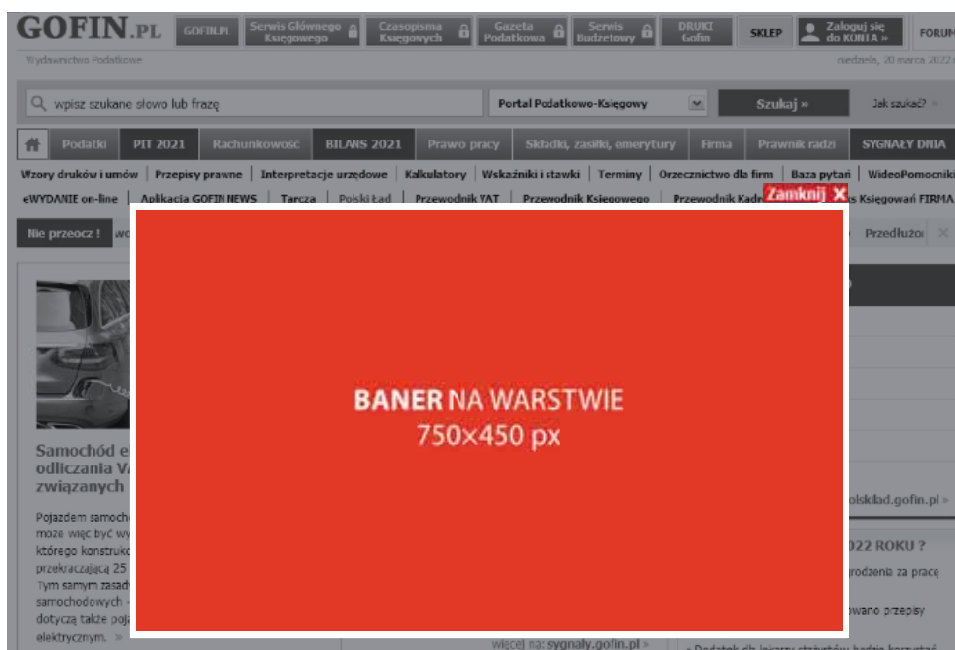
GOFIN.PL GOFIN.PL Serwis Głównego Księgowego Czasopisma Księgowych Gazeta Podatkowa Serwis Budżetowy DRUKI Gofin SKLEP Zaloguj się do KONTA » FORUM

Wydawnictwo Podatkowe niedziela, 20 marca 2022

wpisz szukane słowo lub frazę Portal Podatkowo-Księgowy Szukaj » Jak szukać?

Podatki PIT 2021 Rachunkowość BILANS 2021 Prawo pracy Składki, zasiłki, emerytury Firma Prawnik radzi SYGNAŁY DNIA

Wzory druków i umów | Przepisy prawne | Interpretacje urzędowe | Kalkulatory | Wskaźniki i stawki | Terminy | Orzecznictwo dla firm | Baza pytań | WideoPomocniki

eWYDANIE on-line | Aplikacja GOFIN NEWS | Tarcza | Polski Ład | Przewodnik VAT | Przewodnik Księgowego | Przewodnik Kadr Zamknij ✕ s Księgowań FIRMA

Nie przeocz ! wo Przedłużo ✕

Samochód e odliczania V związanych

Pojazdem samoch może więc być wy którego konstruk przekraczającą 25 Tym samym zasad samochodowych - dotyczą także poja elektrycznym. »

BANER NA WARSTWIE
750×450 px

olsklad.gofin.pl »

022 ROKU ?

rodzenia za pracę

owano przepisy

więcej na: sygnały.gofin.pl »